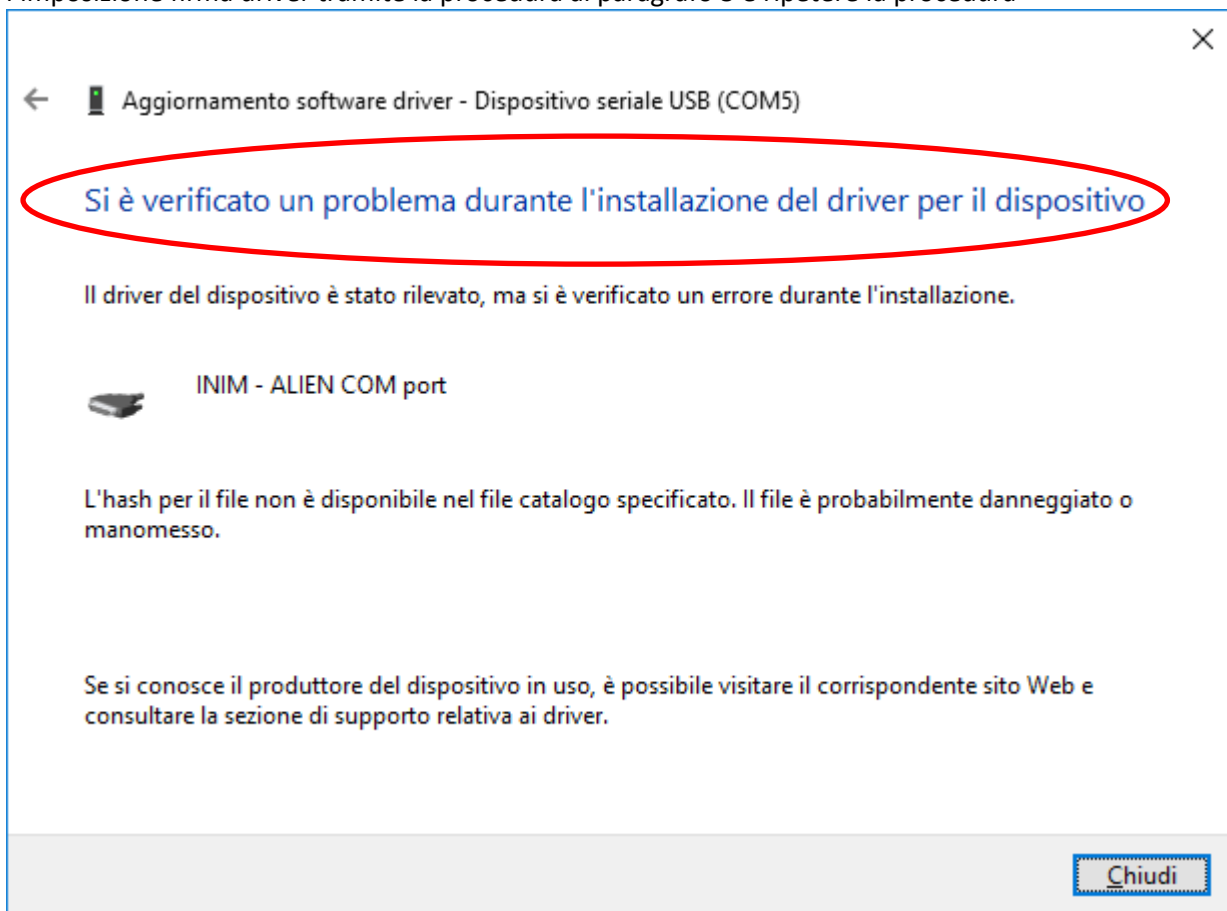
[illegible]impostazione firma driver tramite la procedura di paragrafo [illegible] e ripetere la procedura

×

Aggiornamento software driver - Dispositivo seriale USB (COM5)

Si è verificato un problema durante l'installazione del driver per il dispositivo

Il driver del dispositivo è stato rilevato, ma si è verificato un errore durante l'installazione.

INIM - ALIEN COM port

L'hash per il file non è disponibile nel file catalogo specificato. Il file è probabilmente danneggiato o manomesso.

Se si conosce il produttore del dispositivo in uso, è possibile visitare il corrispondente sito Web e consultare la sezione di supporto relativa ai driver.

Chiudi